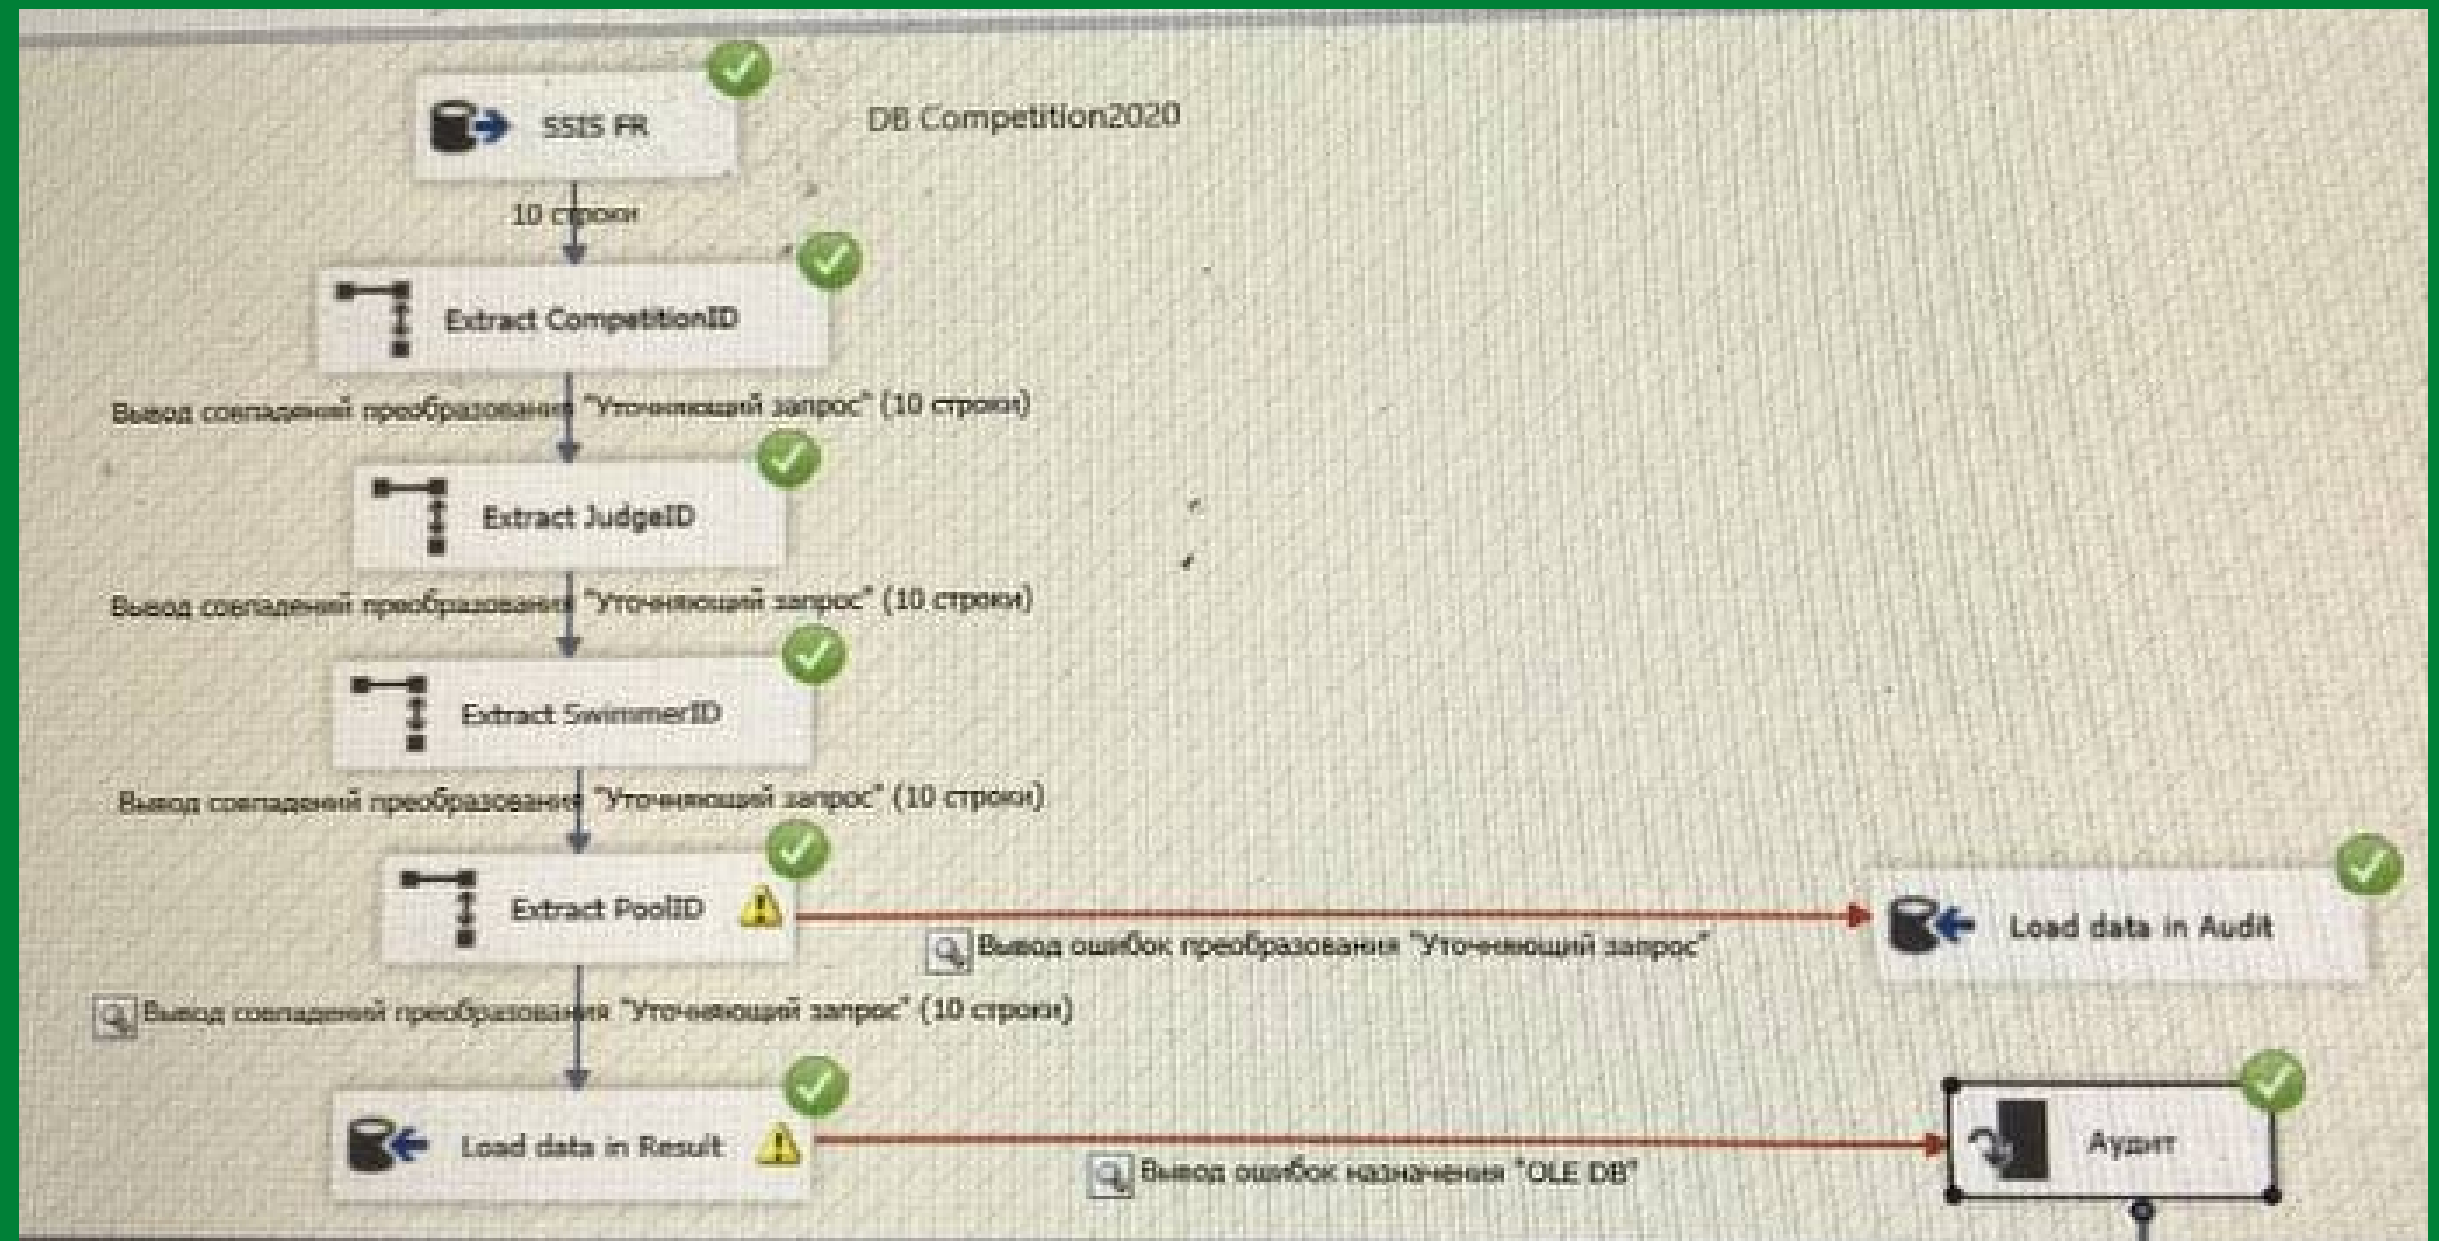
SSIS FR

DB Competition2020

10 строки

Extract CompetitionID

Вывод совпадений преобразования "Уточняющий запрос" (10 строки)

Extract JudgeID

Вывод совпадений преобразования "Уточняющий запрос" (10 строки)

Extract SwimmerID

Вывод совпадений преобразования "Уточняющий запрос" (10 строки)

Extract PoolID

Вывод ошибок преобразования "Уточняющий запрос"

Load data in Audit

Вывод совпадений преобразования "Уточняющий запрос" (10 строки)

Load data in Result

Вывод ошибок назначения "OLE DB"

Аудит